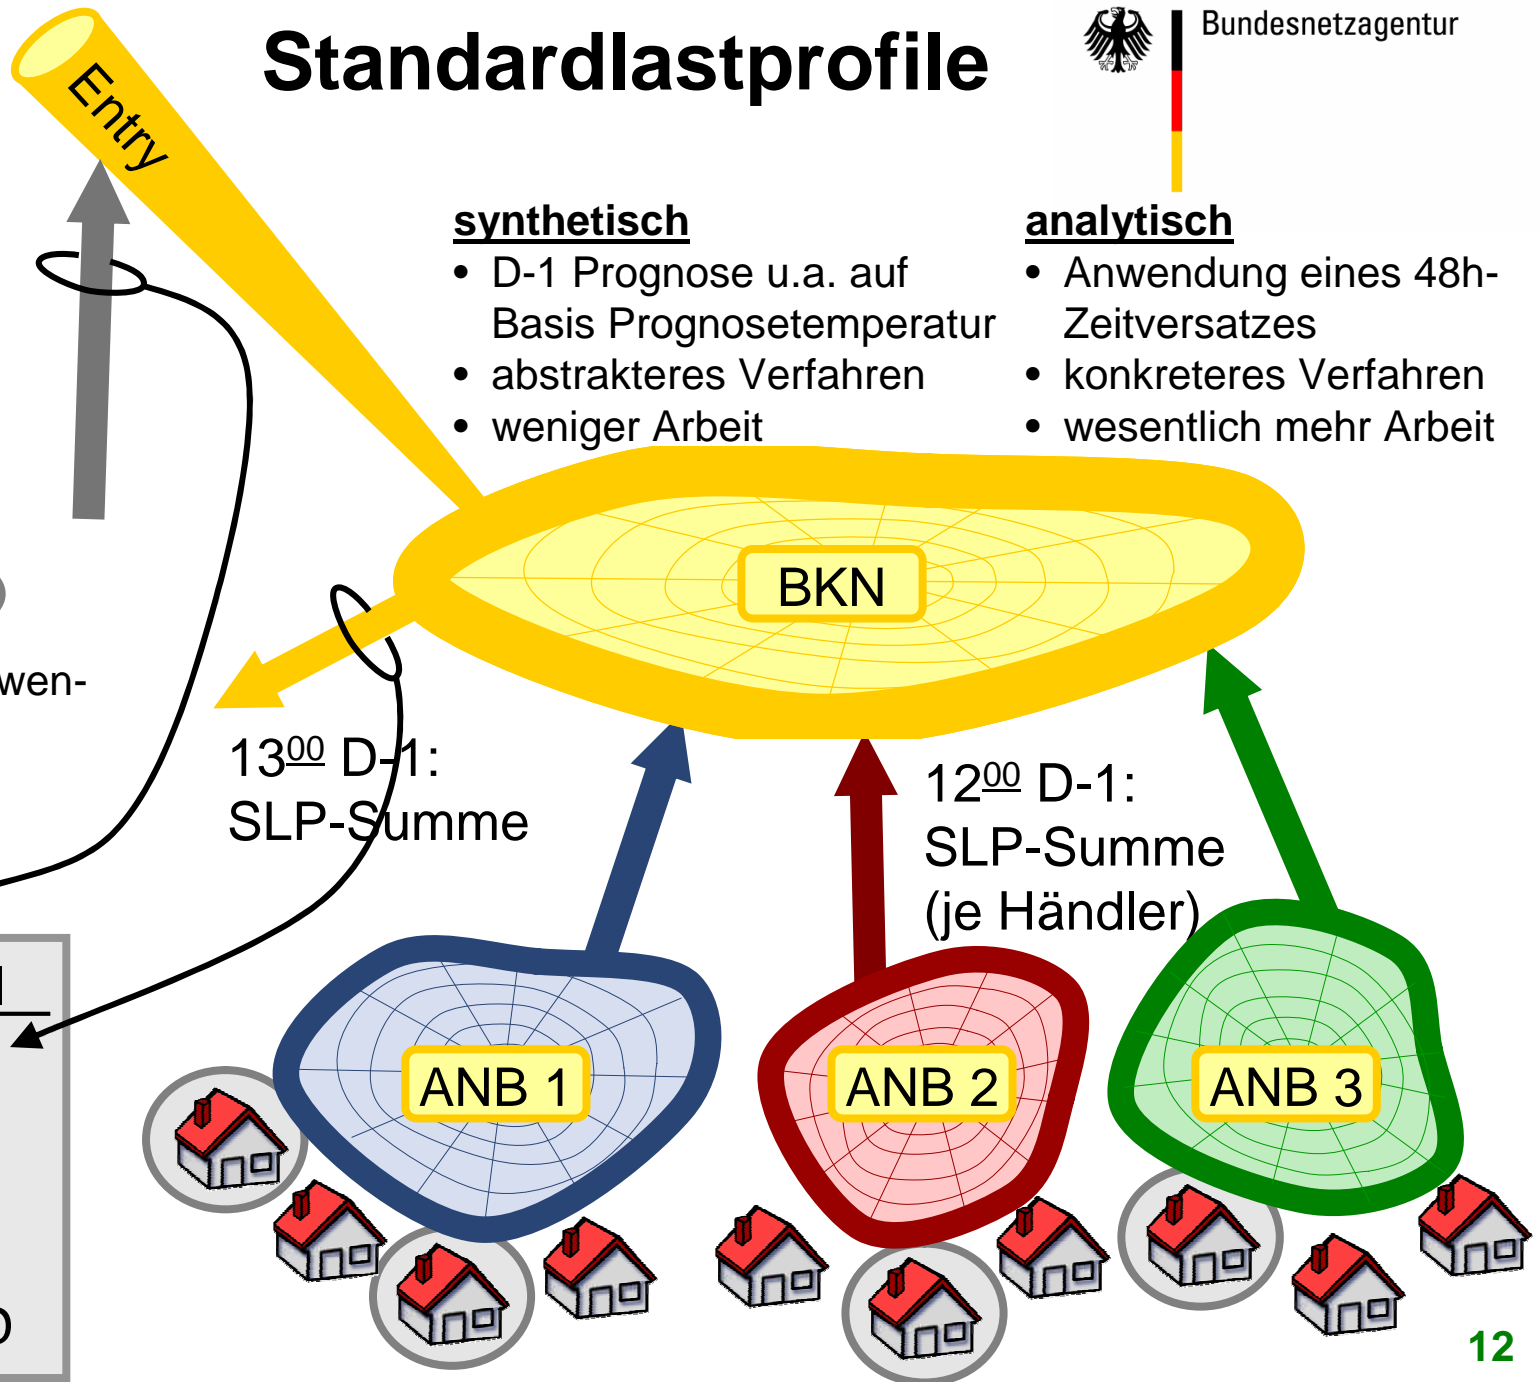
Standardlastprofile

Bundesnetzagentur

Entry

synthetisch
• D-1 Prognose u.a. auf Basis Prognosetemperatur
• abstrakteres Verfahren
• weniger Arbeit

analytisch
• Anwendung eines 48h-Zeitversatzes
• konkreteres Verfahren
• wesentlich mehr Arbeit

BKN

wen-

$13^{\underline{00}}$ D-1: SLP-Summe

$12^{\underline{00}}$ D-1: SLP-Summe (je Händler)

ANB 1

ANB 2

ANB 3

12